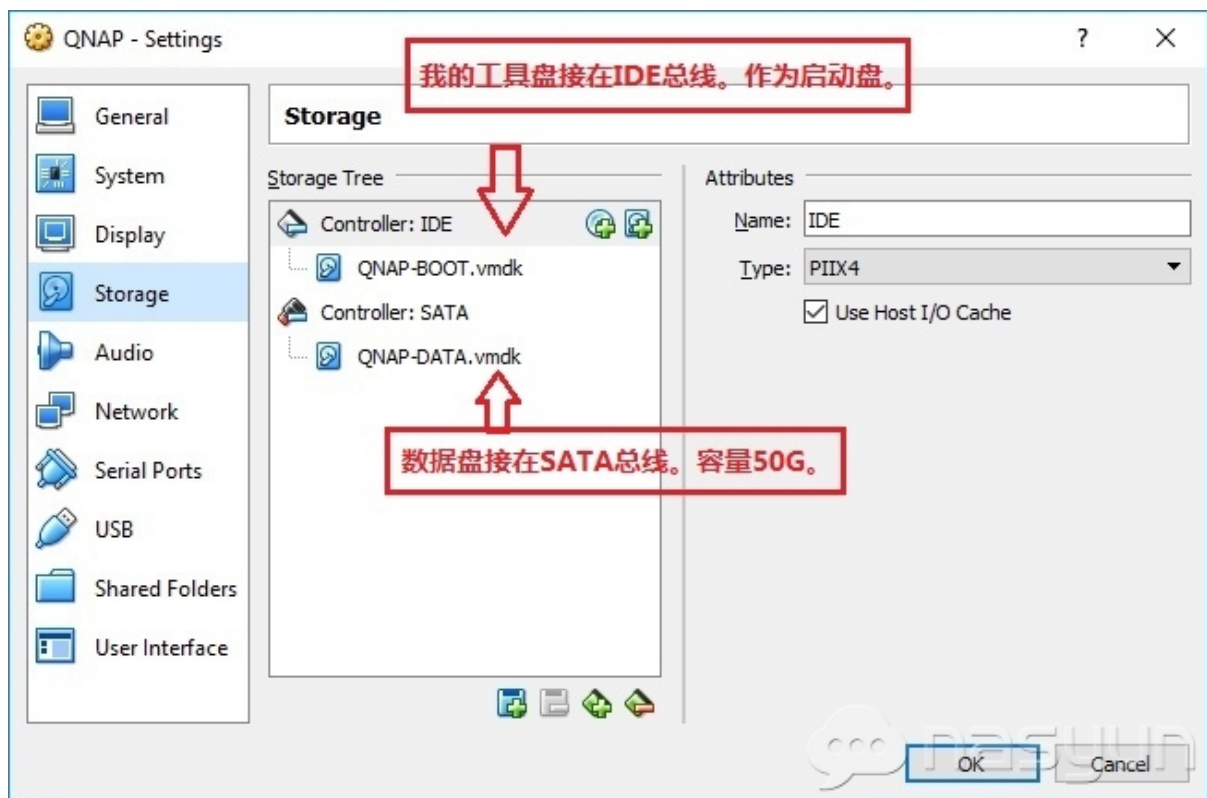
QNAP - Settings

?

我的工具盘接在IDE总线。作为启动盘。

General
System
Display
Storage
Audio
Network
Serial Ports
USB
Shared Folders
User Interface

Storage

Storage Tree

Controller: IDE
QNAP-BOOT.vmdk
Controller: SATA
QNAP-DATA.vmdk

数据盘接在SATA总线。容量50G。

Attributes
Name: IDE
Type: PIIX4
Use Host I/O Cache

nasyun

OK
Cancel